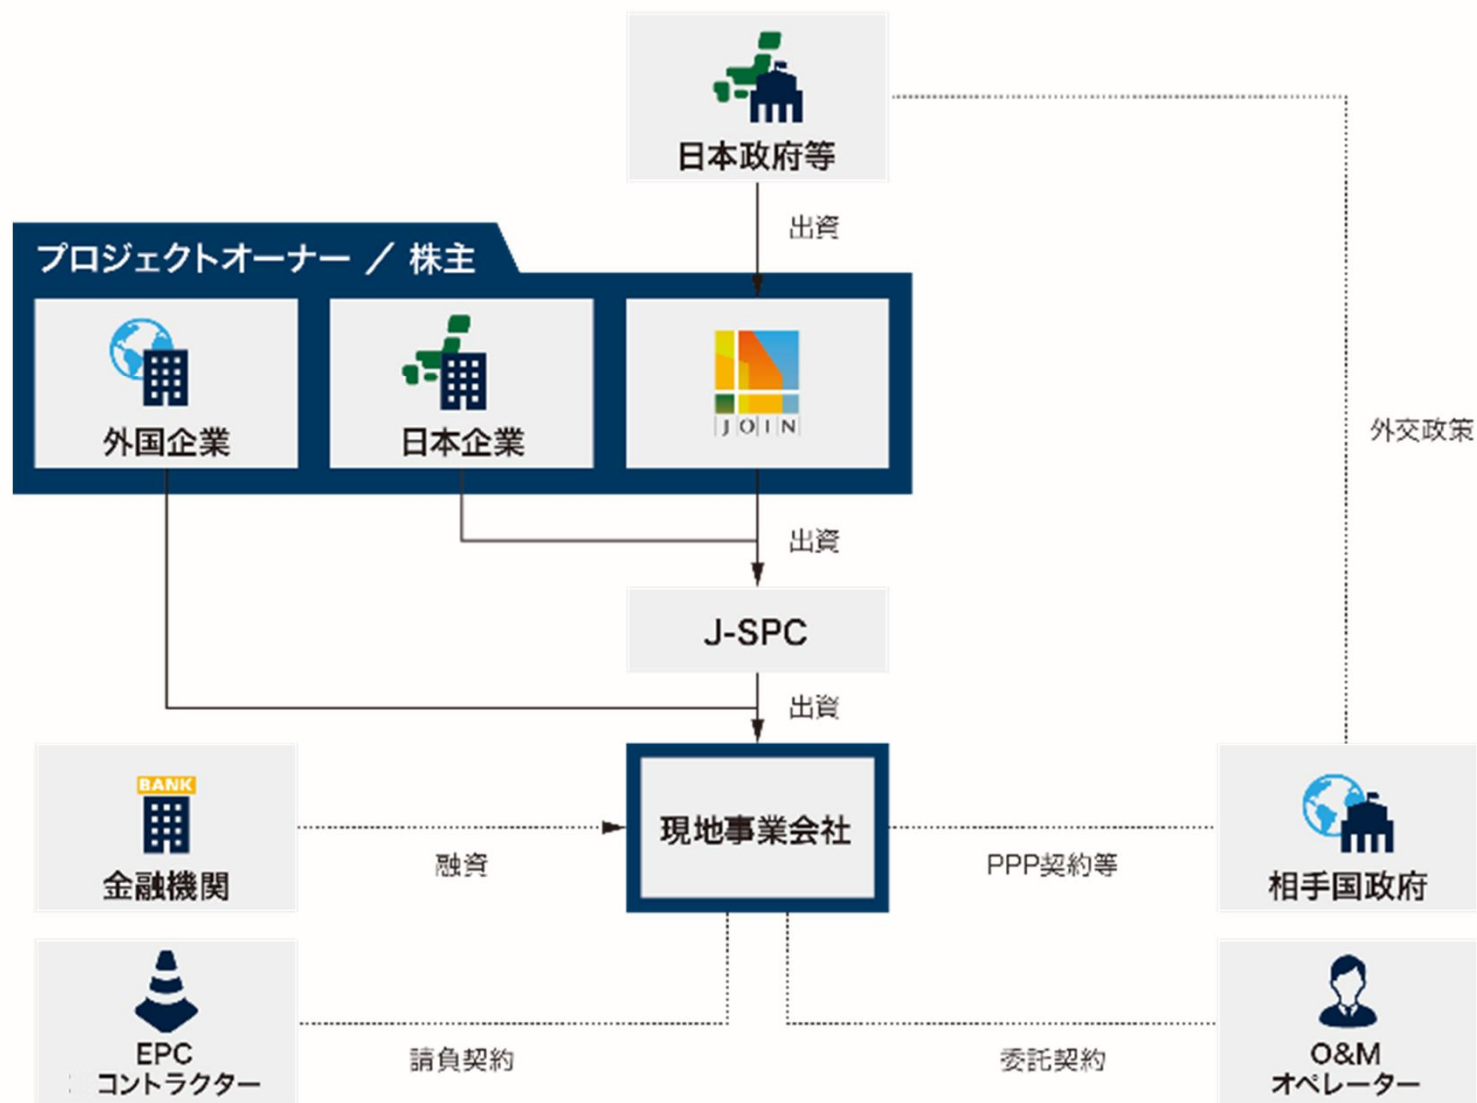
日本政府等

出資

外交政策

プロジェクトオーナー ／ 株主

外国企業

日本企業

JOIN

出資

J-SPC

出資

BANK

金融機関

融資

現地事業会社

PPP契約等

相手国政府

EPC
コントラクター

請負契約

委託契約

O&M
オペレーター